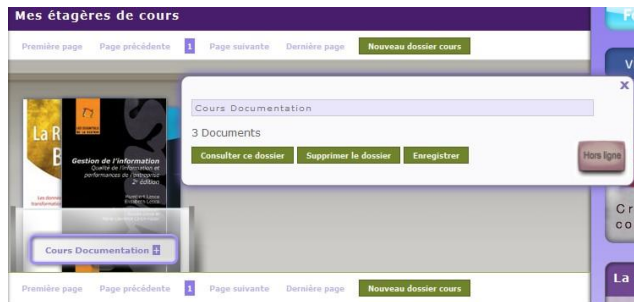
Mes étagères de cours

Première page Page précédente 1 Page suivante Dernière page Nouveau dossier cours

La R
B

Gestion de l'information
Qualité de l'information et performances de l'entreprise
2e édition

Cours Documentation

3 Documents

Consulter ce dossier Supprimer le dossier Enregistrer

Hors ligne

Cours Documentation

Première page Page précédente 1 Page suivante Dernière page Nouveau dossier cours

F
V
Cr
co
La